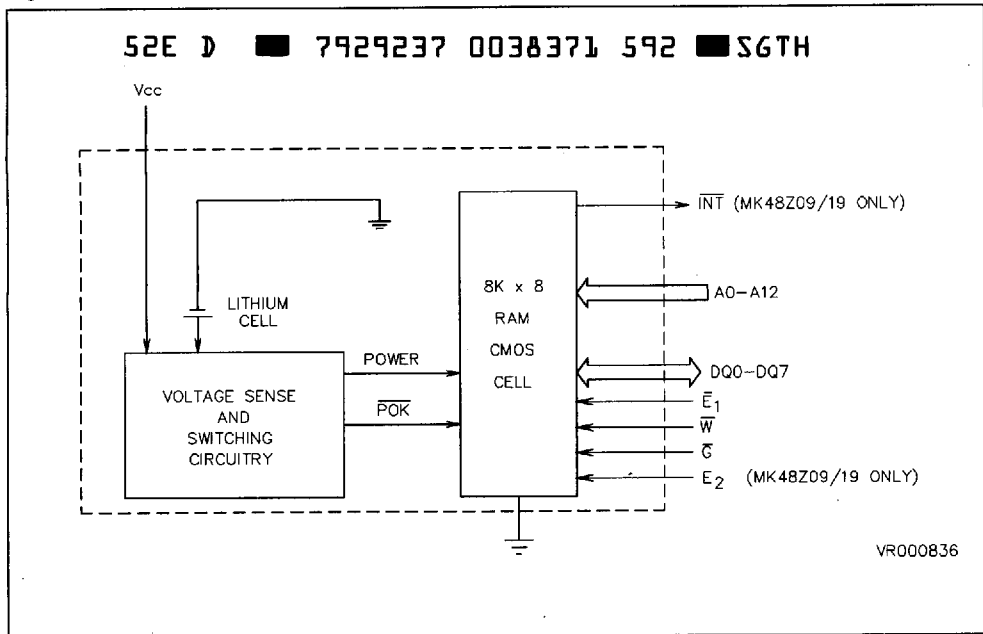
52E D 7929237 0038371 592 SGTH

Vcc

LITHIUM CELL

VOLTAGE SENSE AND SWITCHING CIRCUITRY

POWER

$\overline{POK}$

8K x 8 RAM CMOS CELL

$\overline{INT}$ (MK48Z09/19 ONLY)

A0–A12

DQ0–DQ7

$\overline{E}_1$

$\overline{W}$

$\overline{G}$

$E_2$ (MK48Z09/19 ONLY)

VR000836